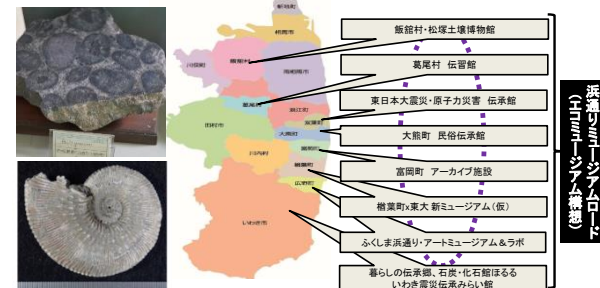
新地町
相馬市
川俣町
飯舘村
南相馬市
葛尾村
浪江町
双葉町
田村市
大熊町
川内村
富岡町
楢葉町
広野町
いわき市

飯舘村・松塚土壌博物館
葛尾村 伝習館
東日本大震災・原子力災害 伝承館
大熊町 民俗伝承館
富岡町 アーカイブ施設
楢葉町×東大 新ミュージアム（仮）
ふくしま浜通り・アートミュージアム＆ラボ
暮らしの伝承郷、石炭・化石館ほるる いわき震災伝承みらい館

浜通りミュージアムロード（エコミュージアム構想）